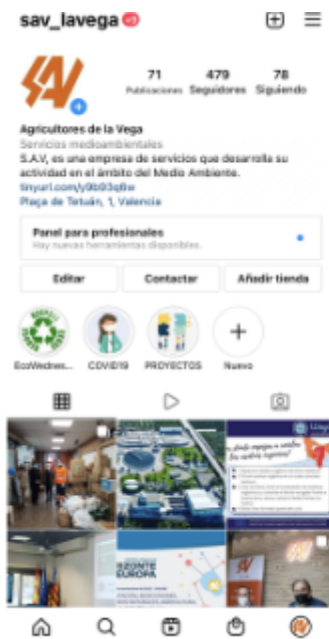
sav_lavega

71 Publicaciones
479 Seguidores
78 Siguiendo

Agricultores de la Vega
Servicios medioambientales
S.A.V. es una empresa de servicios que desarrolla su actividad en el ámbito del Medio Ambiente.
tinyurl.com/y9b93q8e
Plaça de Tetuán, 1, Valencia

Panel para profesionales
Hay nuevas herramientas disponibles.

Editar
Contactar
Añadir tienda

EcoWednes...
COVID19
PROYECTOS
Nuevo

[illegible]
HORIZONTE EUROPA